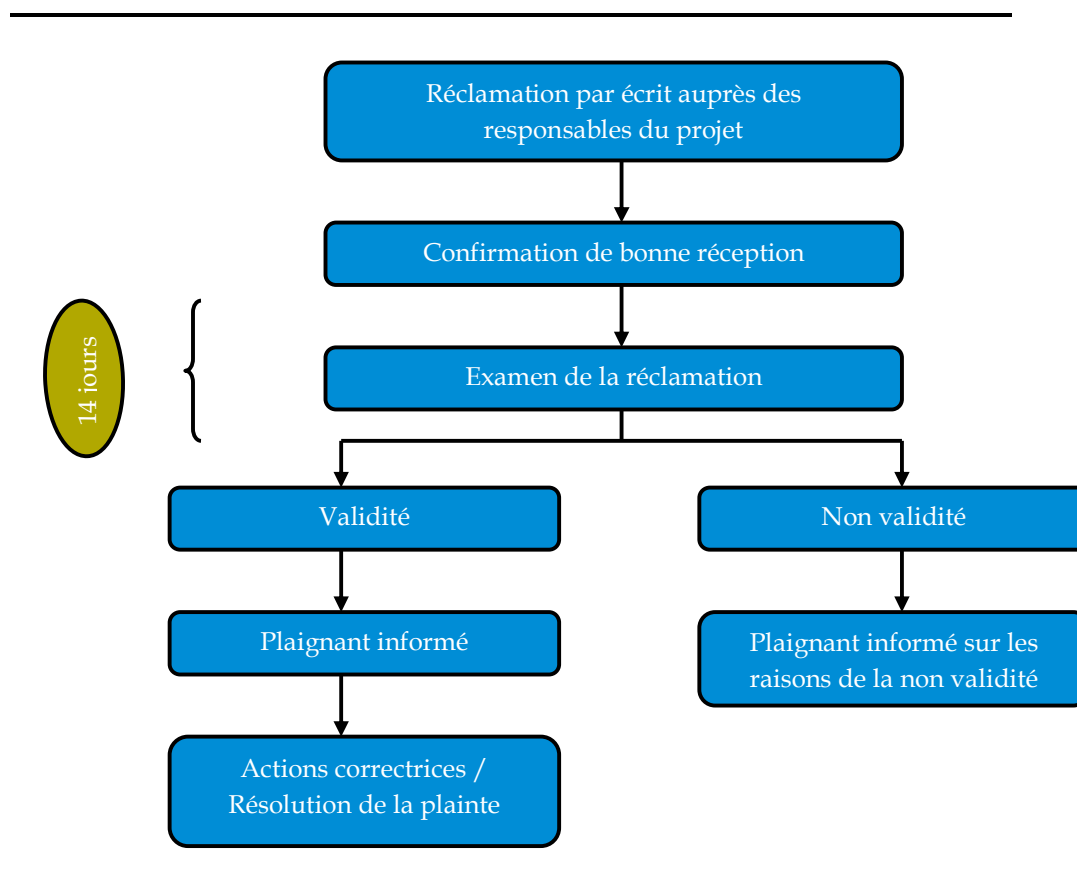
Réclamation par écrit auprès des responsables du projet

Confirmation de bonne réception

14 jours

Examen de la réclamation

Validité

Non validité

Plaignant informé

Plaignant informé sur les raisons de la non validité

Actions correctrices / Résolution de la plainte